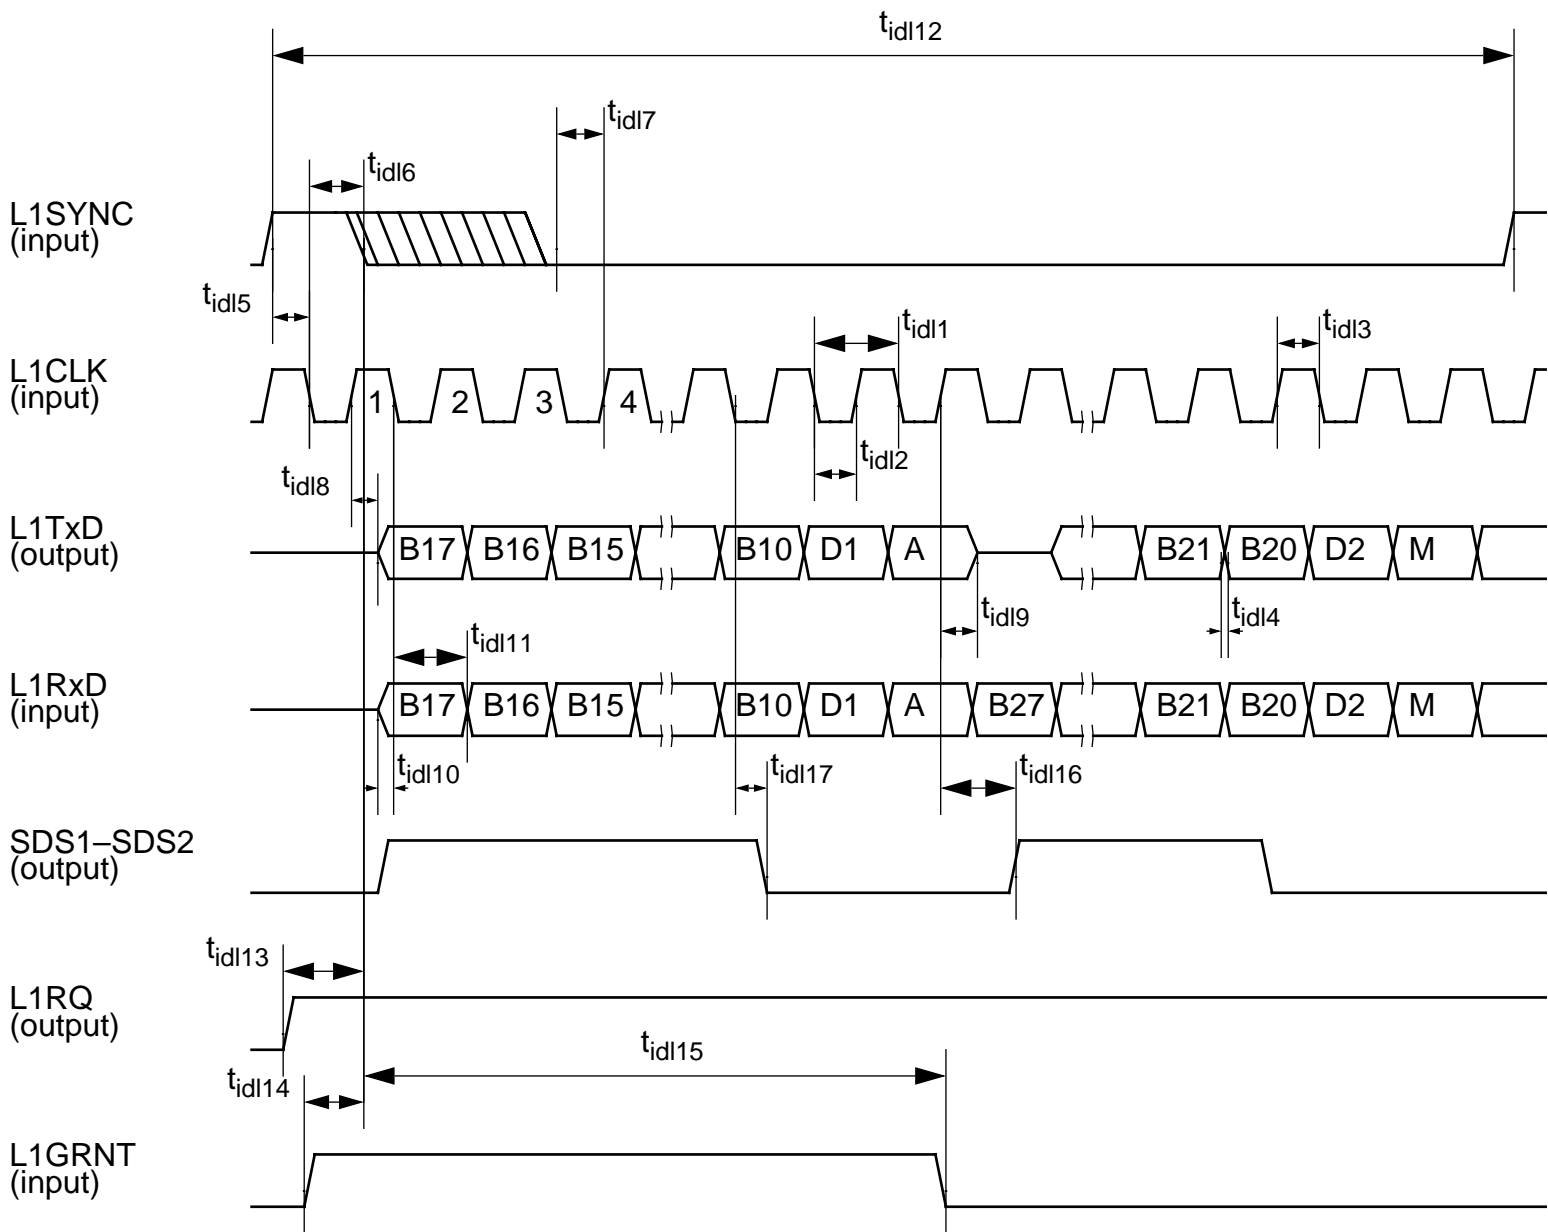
$t_{idl12}$

$t_{idl7}$

$t_{idl6}$

L1SYNC (input)

$t_{idl5}$

$t_{idl1}$

$t_{idl3}$

L1CLK (input)

1 2 3 4

$t_{idl2}$

$t_{idl8}$

L1TxD (output)

B17 B16 B15 B10 D1 A B21 B20 D2 M

$t_{idl9}$

$t_{idl4}$

$t_{idl11}$

L1RxD (input)

B17 B16 B15 B10 D1 A B27 B21 B20 D2 M

$t_{idl10}$

$t_{idl17}$

$t_{idl16}$

SDS1–SDS2 (output)

$t_{idl13}$

L1RQ (output)

$t_{idl15}$

$t_{idl14}$

L1GRNT (input)